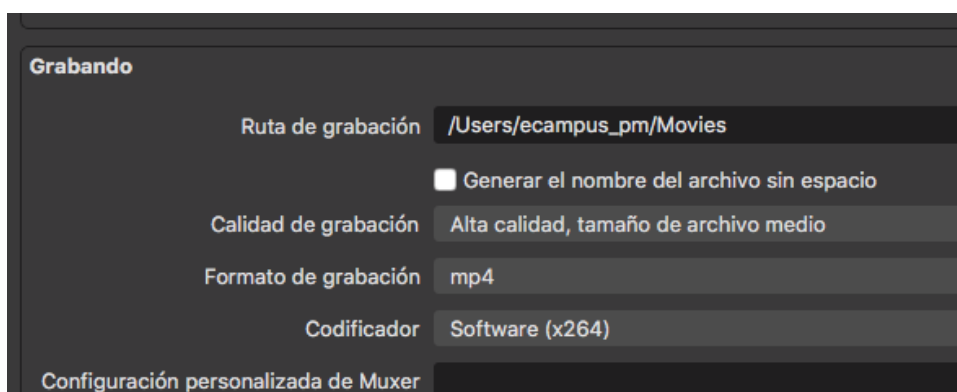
Grabando

Ruta de grabación /Users/ecampus_pm/Movies

Generar el nombre del archivo sin espacio

Calidad de grabación Alta calidad, tamaño de archivo medio

Formato de grabación mp4

Codificador Software (x264)

Configuración personalizada de Muxer